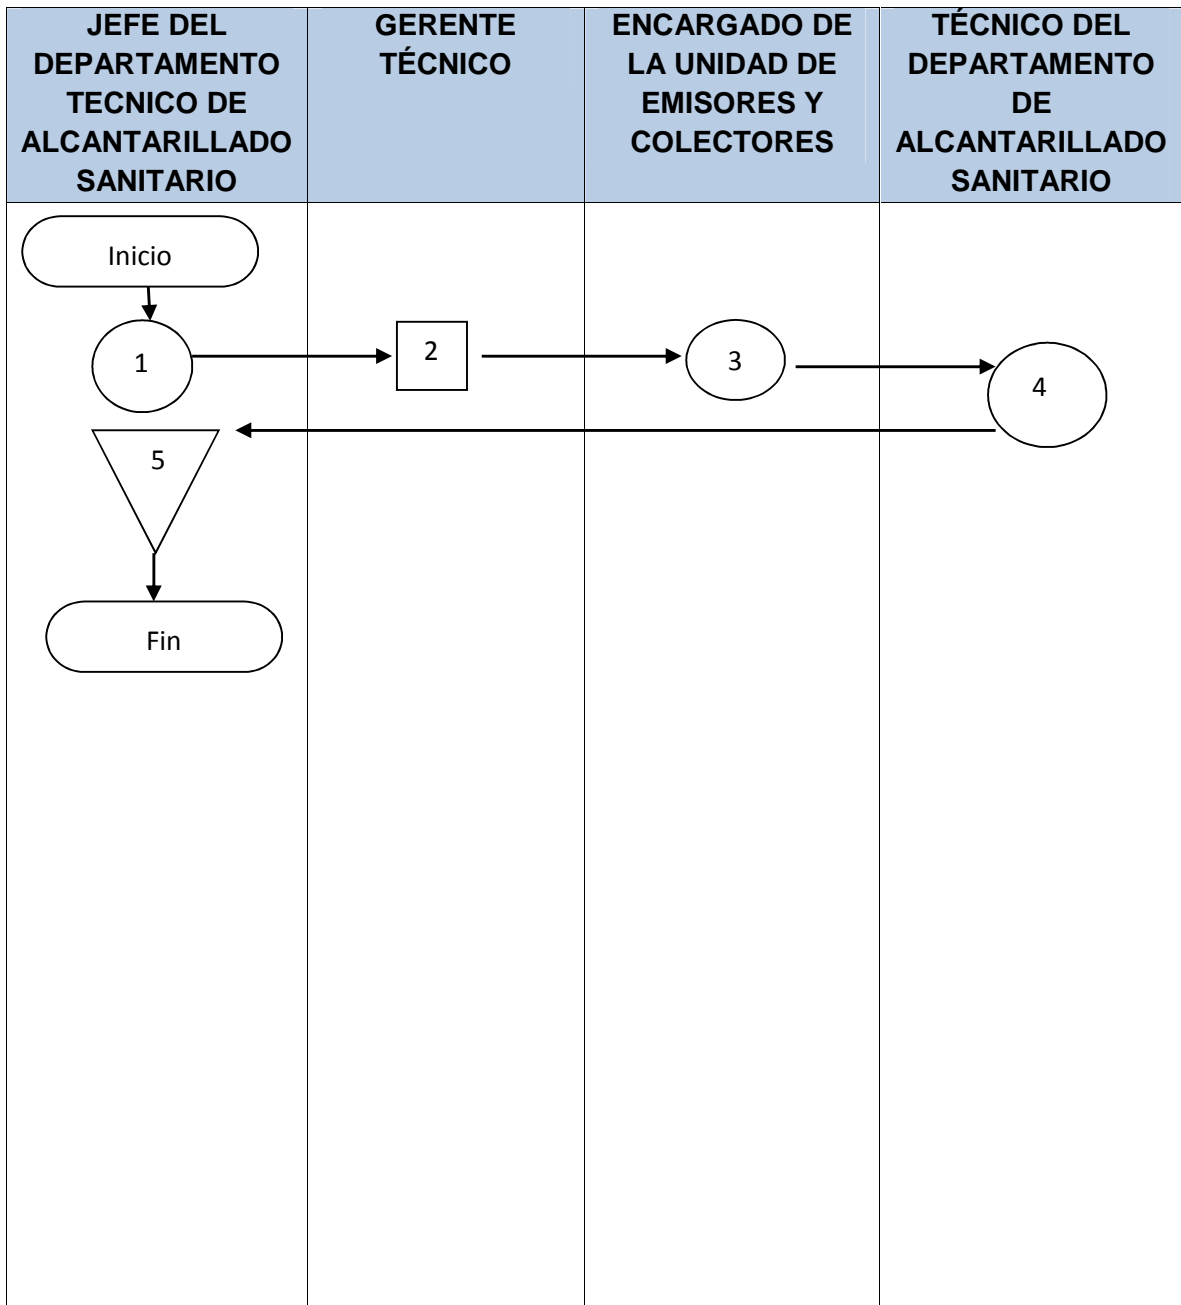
| JEFE DEL DEPARTAMENTO TECNICO DE ALCANTARILLADO SANITARIO | GERENTE TÉCNICO | ENCARGADO DE LA UNIDAD DE EMISORES Y COLECTORES | TÉCNICO DEL DEPARTAMENTO DE ALCANTARILLADO SANITARIO |
|---|---|---|---|
| Inicio 1 5 Fin | 2 | 3 | 4 |